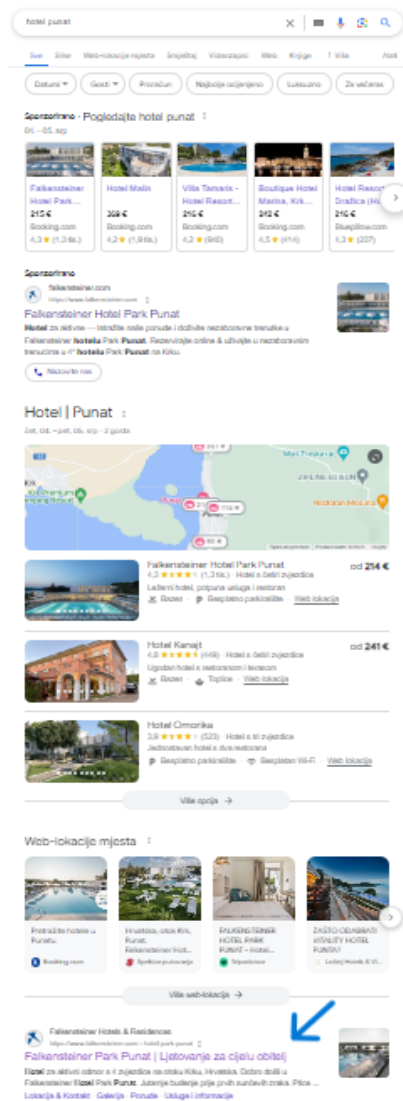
hotel punat

Sve Slike Web-lokacije mjesta Smještaj Videozapisi Web Knjige Više Alati

Datumi Gosti Pronašao Najbolje ocijenjeno Luksuzno Za večeras

Sponzorirano · Pogledajte hotel punat
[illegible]

Falkensteiner Hotel Park... 212 € Booking.com 4,3 ★ (1,3 tis.)
Hotel Malin 368 € Booking.com 4,2 ★ (1,9 tis.)
Villa Tamaris - Hotel Resort... 215 € Booking.com 4,2 ★ (840)
Boutique Hotel Marina, Krk... 243 € Booking.com 4,5 ★ (414)
Hotel Resort Dražica (Hi... 216 € Blueplllow.com 4,3 ★ (237)

Sponzorirano
falkensteiner.com
https://www.falkensteiner.com
Falkensteiner Hotel Park Punat
Hotel za aktivne — Istražite naše ponude i doživite nezaboravne trenutke u Falkensteiner hotelu Park Punat. Rezervirajte online & uživajte u nezaboravnim trenucima u 4* hotelu Park Punat na Krku.
Nazovite nas

Hotel | Punat
čet. 04. – pet. 05. srp. · 2 gosta

Falkensteiner Hotel Park Punat
4,3 ★★★★ (1,3 tis.) · Hotel s četiri zvjezdice
Luksuzni hotel, potpuna usluga i restoran
Bazen Besplatno parkiralište Web lokacija
od 254 €

Hotel Kanajt
4,6 ★★★★★ (449) · Hotel s četiri zvjezdice
Ugodan hotel s restoranom i teretom
Bazen Toplice Web lokacija
od 241 €

Hotel Omorika
3,9 ★★★★ (523) · Hotel s tri zvjezdice
Jednostavan hotel s dva restorana
Besplatno parkiralište Besplatan Wi-Fi Web lokacija

Više opcija →

Web-lokacije mjesta

Pretražite hotele u Punatu
Booking.com

Hrvatska, otok Krk, Punat, Falkensteiner Hot...
Spektor putovanja

FALKENSTEINER HOTEL PARK PUNAT - Hotel...
Tripadvisor

ZAŠTO ODABRATI VITALITY HOTEL PUNAT?
Ludwig Hotels & Vi...

Više web-lokacija →

Falkensteiner Hotels & Residences
https://www.falkensteiner.com › hotel-park-punat
Falkensteiner Park Punat | Ljetovanje za cijelu obitelj
Hotel za aktivni odmor s 4 zvjezdice na otoku Krku, Hrvatska. Dobro došli u Falkensteiner Hotel Park Punat. Jutarnje buđenje prije prvih sunčevih zraka. Prica ...
Lokacija & Kontakt · Galerija · Ponude · Usluge i informacije